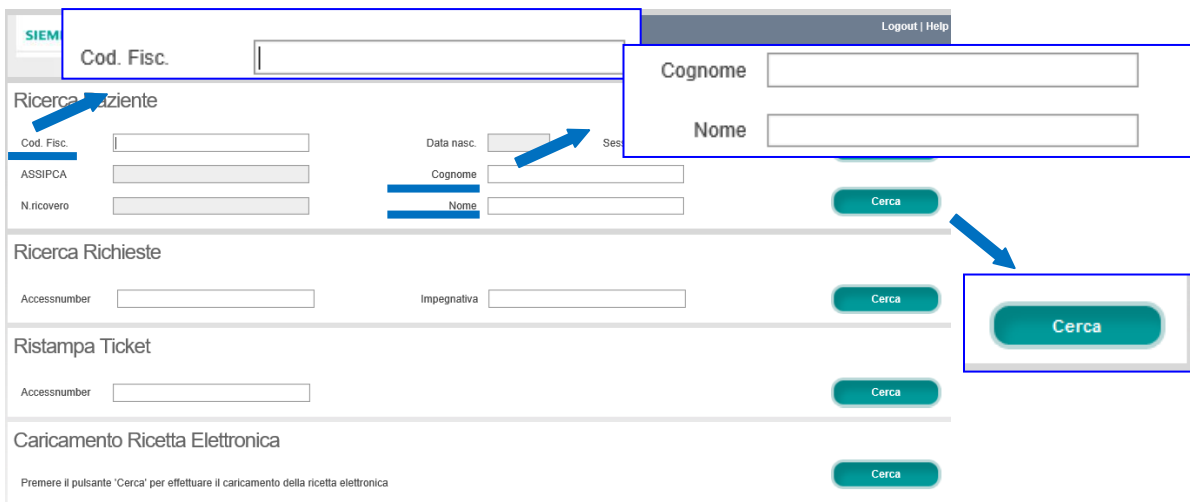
SIEM

Cod. Fisc.

Logout | Help

Cognome

Nome

Ricerca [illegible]aziente

Cod. Fisc.

Data nasc.

Sess

ASSIPCA

Cognome

N.ricovero

Nome

Cerca

Cerca

Ricerca Richieste

Accessnumber

Impegnativa

Cerca

Ristampa Ticket

Accessnumber

Cerca

Caricamento Ricetta Elettronica

Premere il pulsante 'Cerca' per effettuare il caricamento della ricetta elettronica

Cerca